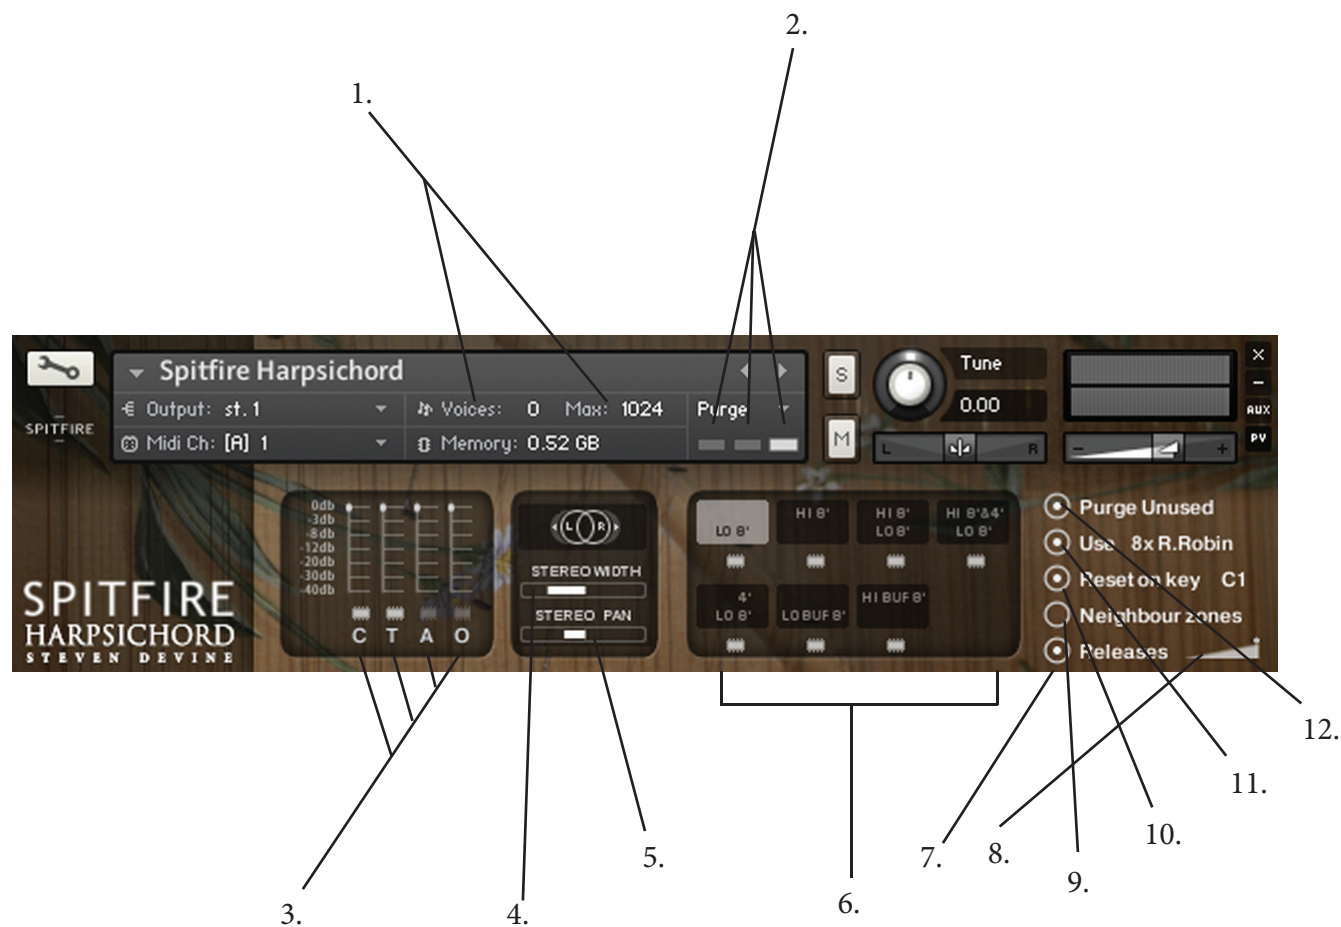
2.

1.

Spitfire Harpsichord

SPITFIRE

Output: st. 1

Voices: 0 Max: 1024

Purge

Midi Ch: [A] 1

Memory: 0.52 GB

S

M

Tune

0.00

L R

AUX

PV

0db
-3db
-8db
-12db
-20db
-30db
-40db

C T A O

L R

STEREO WIDTH

STEREO PAN

LO 8'

HI 8'

HI 8' LO 8'

HI 8'&4' LO 8'

4' LO 8'

LO BUF 8'

HI BUF 8'

Purge Unused

Use 8x R.Robin

Reset on key C1

Neighbour zones

Releases

SPITFIRE
HARPSICHORD
STEVEN DEVINE

12.

11.

10.

7.

8.

9.

3.

4.

5.

6.